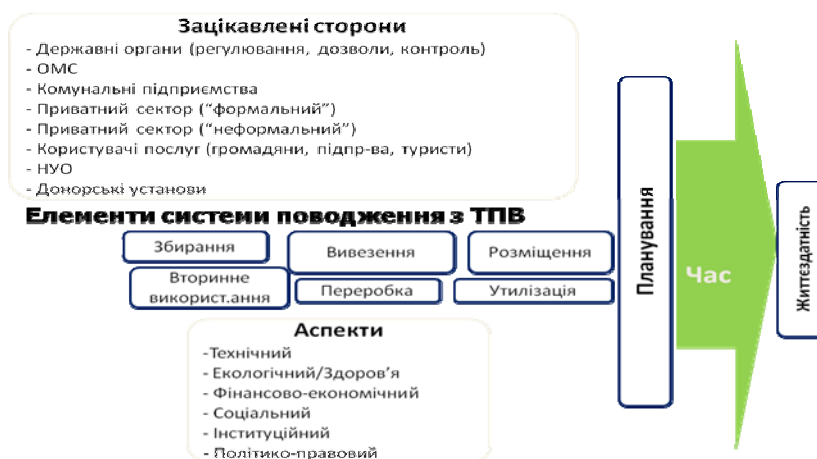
Зацікавлені сторони
- Державні органи (регулювання, дозволи, контроль)
- ОМС
- Комунальні підприємства
- Приватний сектор ("формальний")
- Приватний сектор ("неформальний")
- Користувачі послуг (громадяни, підпр-ва, туристи)
- НУО
- Донорські установи

Елементи системи поводження з ТПВ

Збирання
Вивезення
Розміщення
Вторинне використ.ання
Переробка
Утилізація

Аспекти
-Технічний
- Екологічний/Здоров'я
- Фінансово-економічний
- Соціальний
- Інституційний
- Політико-правовий

Планування

Час

Життездатність